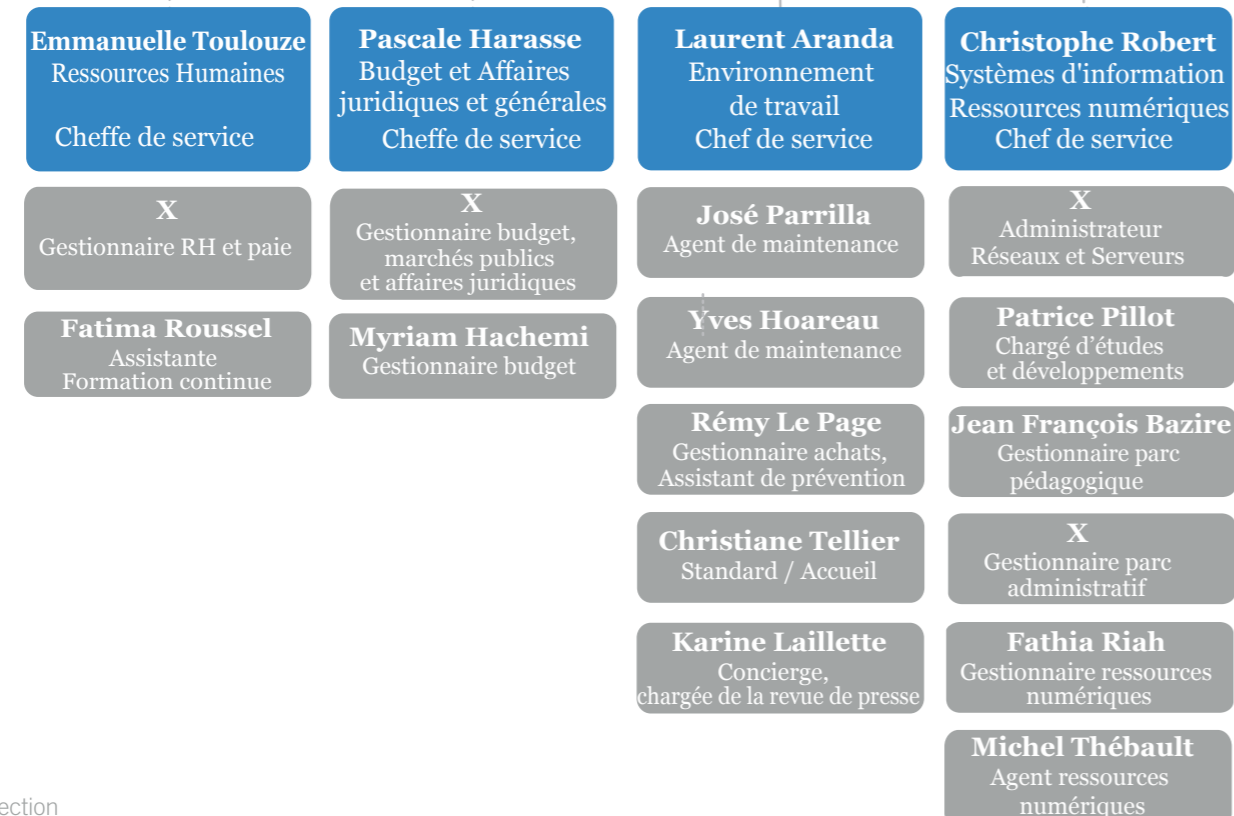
Emmanuelle Toulouze
Ressources Humaines
Cheffe de service

X
Gestionnaire RH et paie

Fatima Roussel
Assistante
Formation continue

Pascale Harasse
Budget et Affaires juridiques et générales
Cheffe de service

X
Gestionnaire budget, marchés publics et affaires juridiques

Myriam Hachemi
Gestionnaire budget

Laurent Aranda
Environnement de travail
Chef de service

José Parrilla
Agent de maintenance

Yves Hoareau
Agent de maintenance

Rémy Le Page
Gestionnaire achats, Assistant de prévention

Christiane Tellier
Standard / Accueil

Karine Laillette
Concierge, chargée de la revue de presse

Christophe Robert
Systèmes d'information
Ressources numériques
Chef de service

X
Administrateur
Réseaux et Serveurs

Patrice Pillot
Chargé d'études et développements

Jean François Bazire
Gestionnaire parc pédagogique

X
Gestionnaire parc administratif

Fathia Riah
Gestionnaire ressources numériques

Michel Thébault
Agent ressources numériques

ection